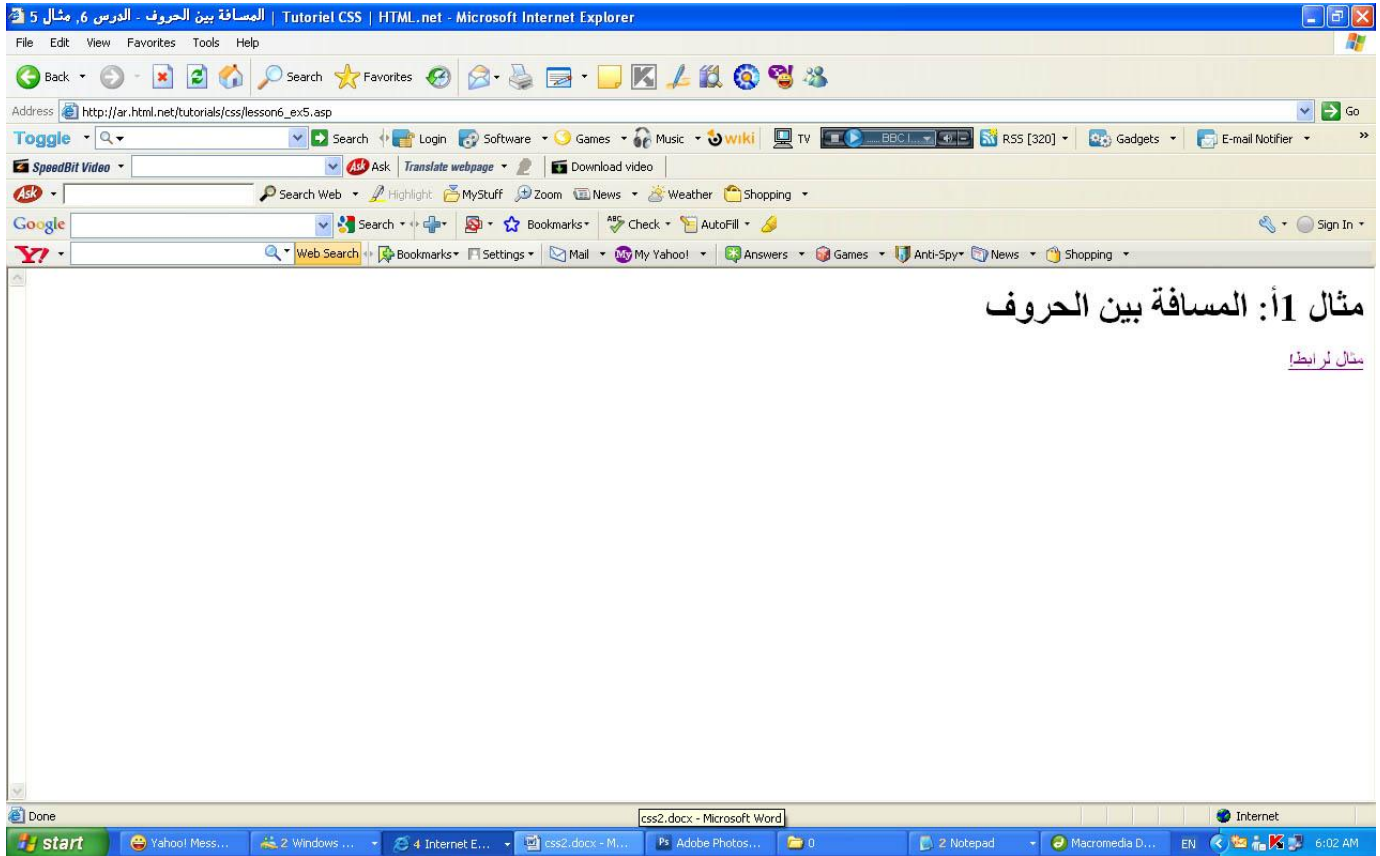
المسافة بين الحروف - الدرس 6, مثال 5 | Tutoriel CSS | HTML.net - Microsoft Internet Explorer

File Edit View Favorites Tools Help

Back Search Favorites

Address http://ar.html.net/tutorials/css/lesson6_ex5.asp Go

Toggle Search Login Software Games Music wiki TV BBC RSS [320] Gadgets E-mail Notifier

SpeedBit Video Ask Translate webpage Download video

Search Web Highlight MyStuff Zoom News Weather Shopping

Google Search Bookmarks Check AutoFill Sign In

Y! Web Search Bookmarks Settings Mail My Yahoo! Answers Games Anti-Spy News Shopping

مثال 1أ: المسافة بين الحروف

مثال لرابط!

Done css2.docx - Microsoft Word Internet

start Yahoo! Mess... 2 Windows ... 4 Internet E... css2.docx - M... Adobe Photos... 0 2 Notepad Macromedia D... EN 6:02 AM